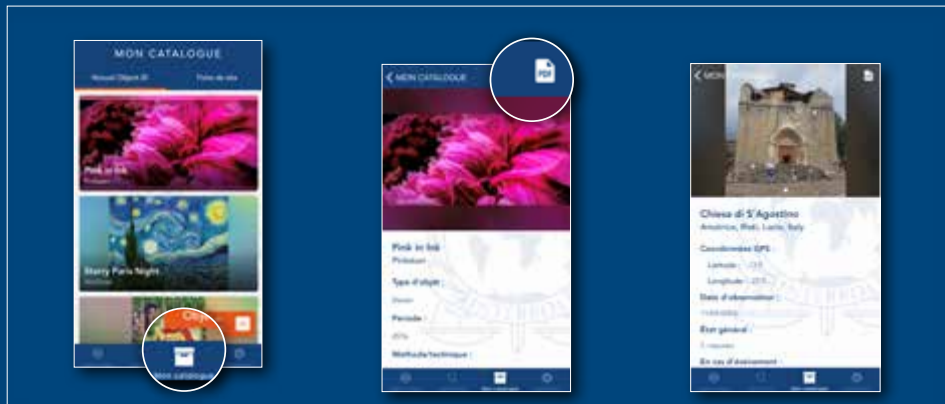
MON CATALOGUE

Nouvel Object-ID

Fiche de site

Pink in Ink

Starry Paris Night

Mon catalogue

MON CATALOGUE

PDF

Pink in Ink

Type d'objet :

Période :

Méthode/technique :

Chiesa di S. Agostino

Amatrice, Rieti, Lazio, Italy

Coordonnées GPS :

Latitude :

Longitude :

Date d'observation :

État général :

En cas d'événement :